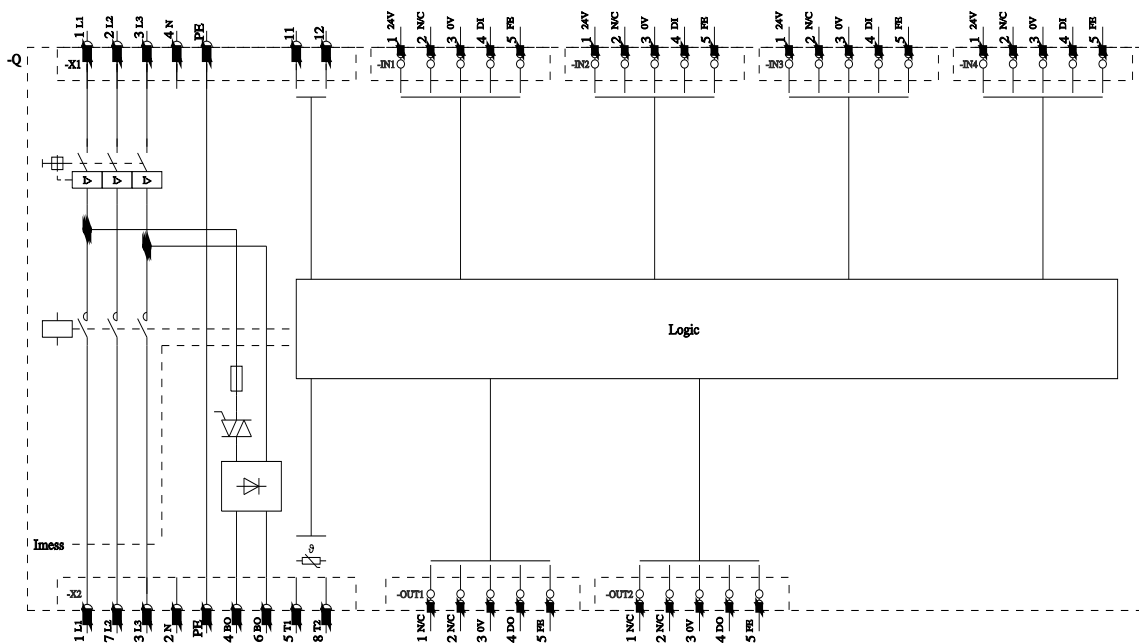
-Q

1 L1
2 L2
3 L3
4 N
PE
-X1

11
12

1 24V
2 N/C
3 0V
4 DI
5 FE
-IN1

1 24V
2 N/C
3 0V
4 DI
5 FE
-IN2

1 24V
2 N/C
3 0V
4 DI
5 FE
-IN3

1 24V
2 N/C
3 0V
4 DI
5 FE
-IN4

Logic

Imess

$\vartheta$

-X2
1 L1
7 L2
3 L3
2 N
PE
4 BO
6 BO
5 T1
8 T2

-OUT1
1 N/C
2 N/C
3 0V
4 DO
5 FE

-OUT2
1 N/C
2 N/C
3 0V
4 DO
5 FE